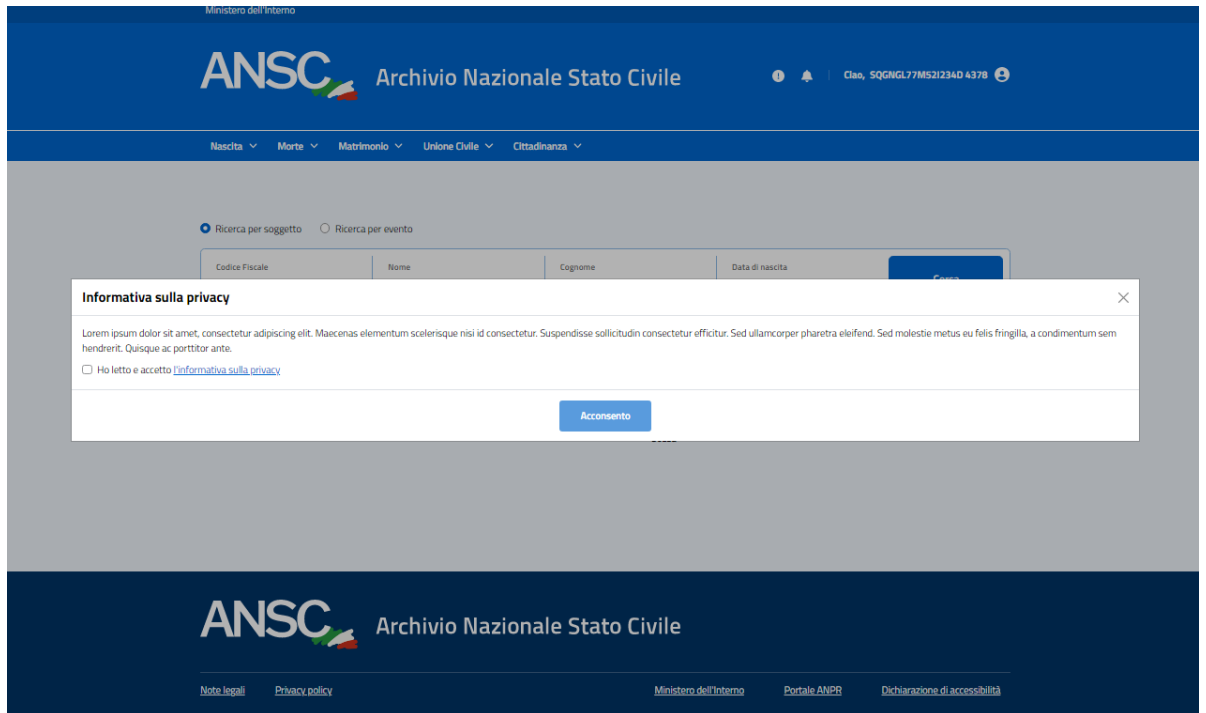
Ministero dell'Interno

ANSC Archivio Nazionale Stato Civile

Ciao, SQGNGL77M52I234D 4378

Nascita Morte Matrimonio Unione Civile Cittadinanza

Ricerca per soggetto Ricerca per evento

Codice Fiscale Nome Cognome Data di nascita Cerca

Informativa sulla privacy

Lorem ipsum dolor sit amet, consectetur adipiscing elit. Maecenas elementum scelerisque nisi id consectetur. Suspendisse sollicitudin consectetur efficitur. Sed ullamcorper pharetra eleifend. Sed molestie metus eu felis fringilla, a condimentum sem hendrerit. Quisque ac porttitor ante.

Ho letto e accetto l'informativa sulla privacy

Acconsento

ANSC Archivio Nazionale Stato Civile

Note legali Privacy policy Ministero dell'Interno Portale ANPR Dichiarazione di accessibilità